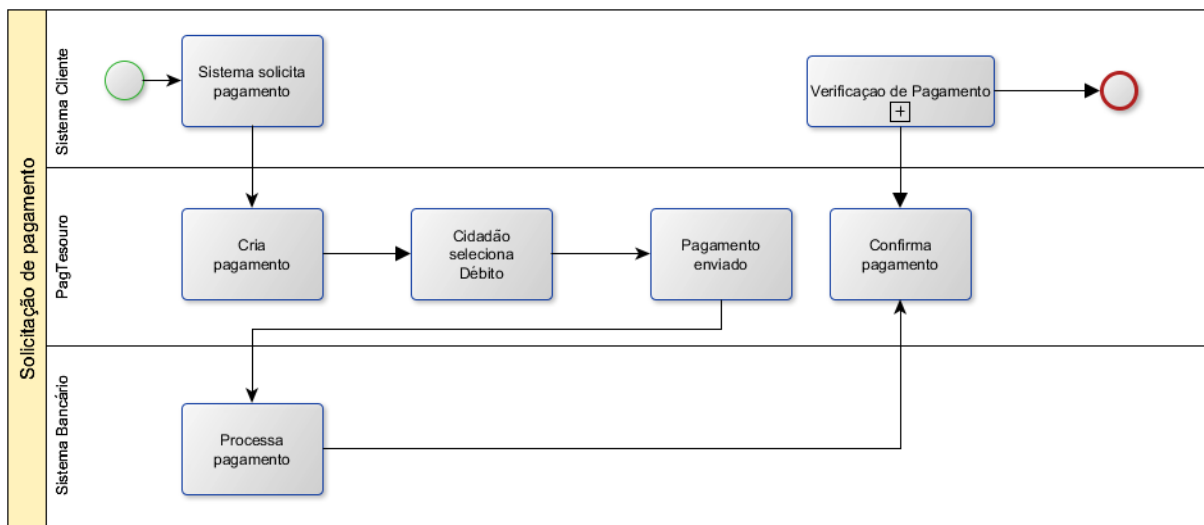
Solicitação de pagamento

Sistema Cliente

Sistema solicita pagamento

Verificaçao de Pagamento

PagTesouro

Cria pagamento

Cidadão seleciona Débito

Pagamento enviado

Confirma pagamento

Sistema Bancário

Processa pagamento